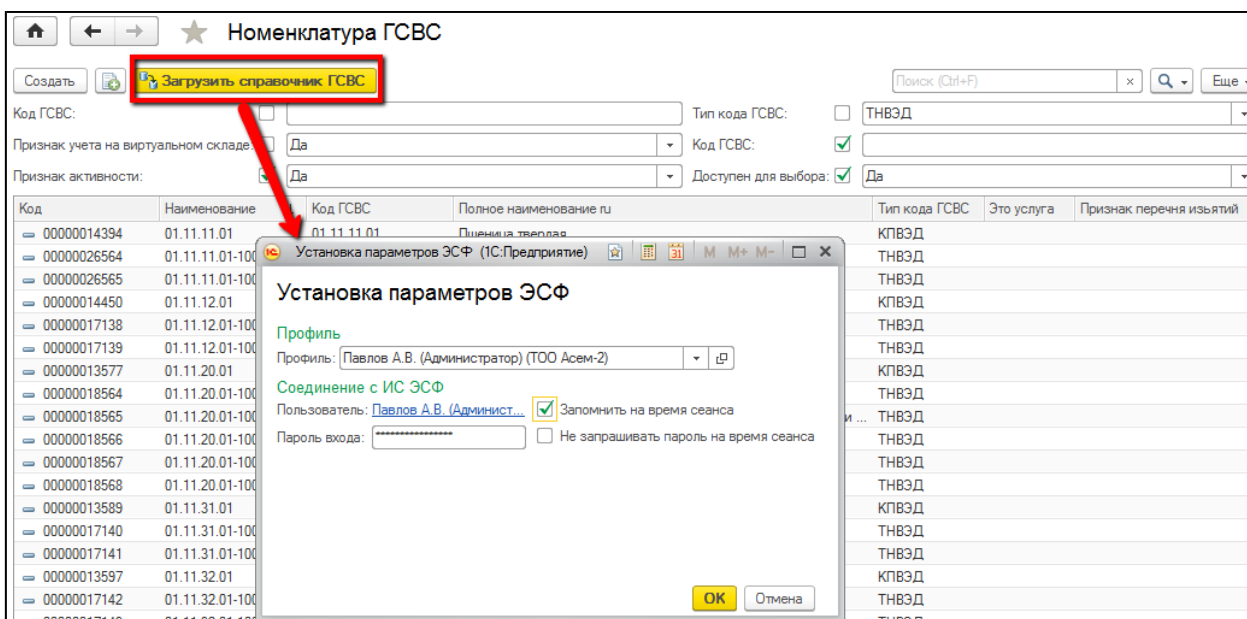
Номенклатура ГСВС

Создать | Загрузить справочник ГСВС | Поиск (Ctrl+F) | Еще

Код ГСВС:
Тип кода ГСВС: ТНВЭД
Признак учета на виртуальном складе: Да
Код ГСВС:
Признак активности: Да
Доступен для выбора: Да

| Код | Наименование | Код ГСВС | Полное наименование ru | Тип кода ГСВС | Это услуга | Признак перечня изъятий |
|---|---|---|---|---|---|---|
| 00000014394 | 01.11.11.01 | 01.11.11.01 | Пшеница твердая | КПВЭД | | |
| 00000026564 | 01.11.11.01-100 | | | ТНВЭД | | |
| 00000026565 | 01.11.11.01-100 | | | ТНВЭД | | |
| 00000014450 | 01.11.12.01 | | | КПВЭД | | |
| 00000017138 | 01.11.12.01-100 | | | ТНВЭД | | |
| 00000017139 | 01.11.12.01-100 | | | ТНВЭД | | |
| 00000013577 | 01.11.20.01 | | | КПВЭД | | |
| 00000018564 | 01.11.20.01-100 | | | ТНВЭД | | |
| 00000018565 | 01.11.20.01-100 | | и ... | ТНВЭД | | |
| 00000018566 | 01.11.20.01-100 | | | ТНВЭД | | |
| 00000018567 | 01.11.20.01-100 | | | ТНВЭД | | |
| 00000018568 | 01.11.20.01-100 | | | ТНВЭД | | |
| 00000013589 | 01.11.31.01 | | | КПВЭД | | |
| 00000017140 | 01.11.31.01-100 | | | ТНВЭД | | |
| 00000017141 | 01.11.31.01-100 | | | ТНВЭД | | |
| 00000013597 | 01.11.32.01 | | | КПВЭД | | |
| 00000017142 | 01.11.32.01-100 | | | ТНВЭД | | |

Установка параметров ЭСФ (1С:Предприятие) M M+ M-

Установка параметров ЭСФ

Профиль
Профиль: Павлов А.В. (Администратор) (ТОО Асем-2)

Соединение с ИС ЭСФ
Пользователь: Павлов А.В. (Администр... ☑ Запомнить на время сеанса
Пароль входа: **************** ☐ Не запрашивать пароль на время сеанса

OK | Отмена